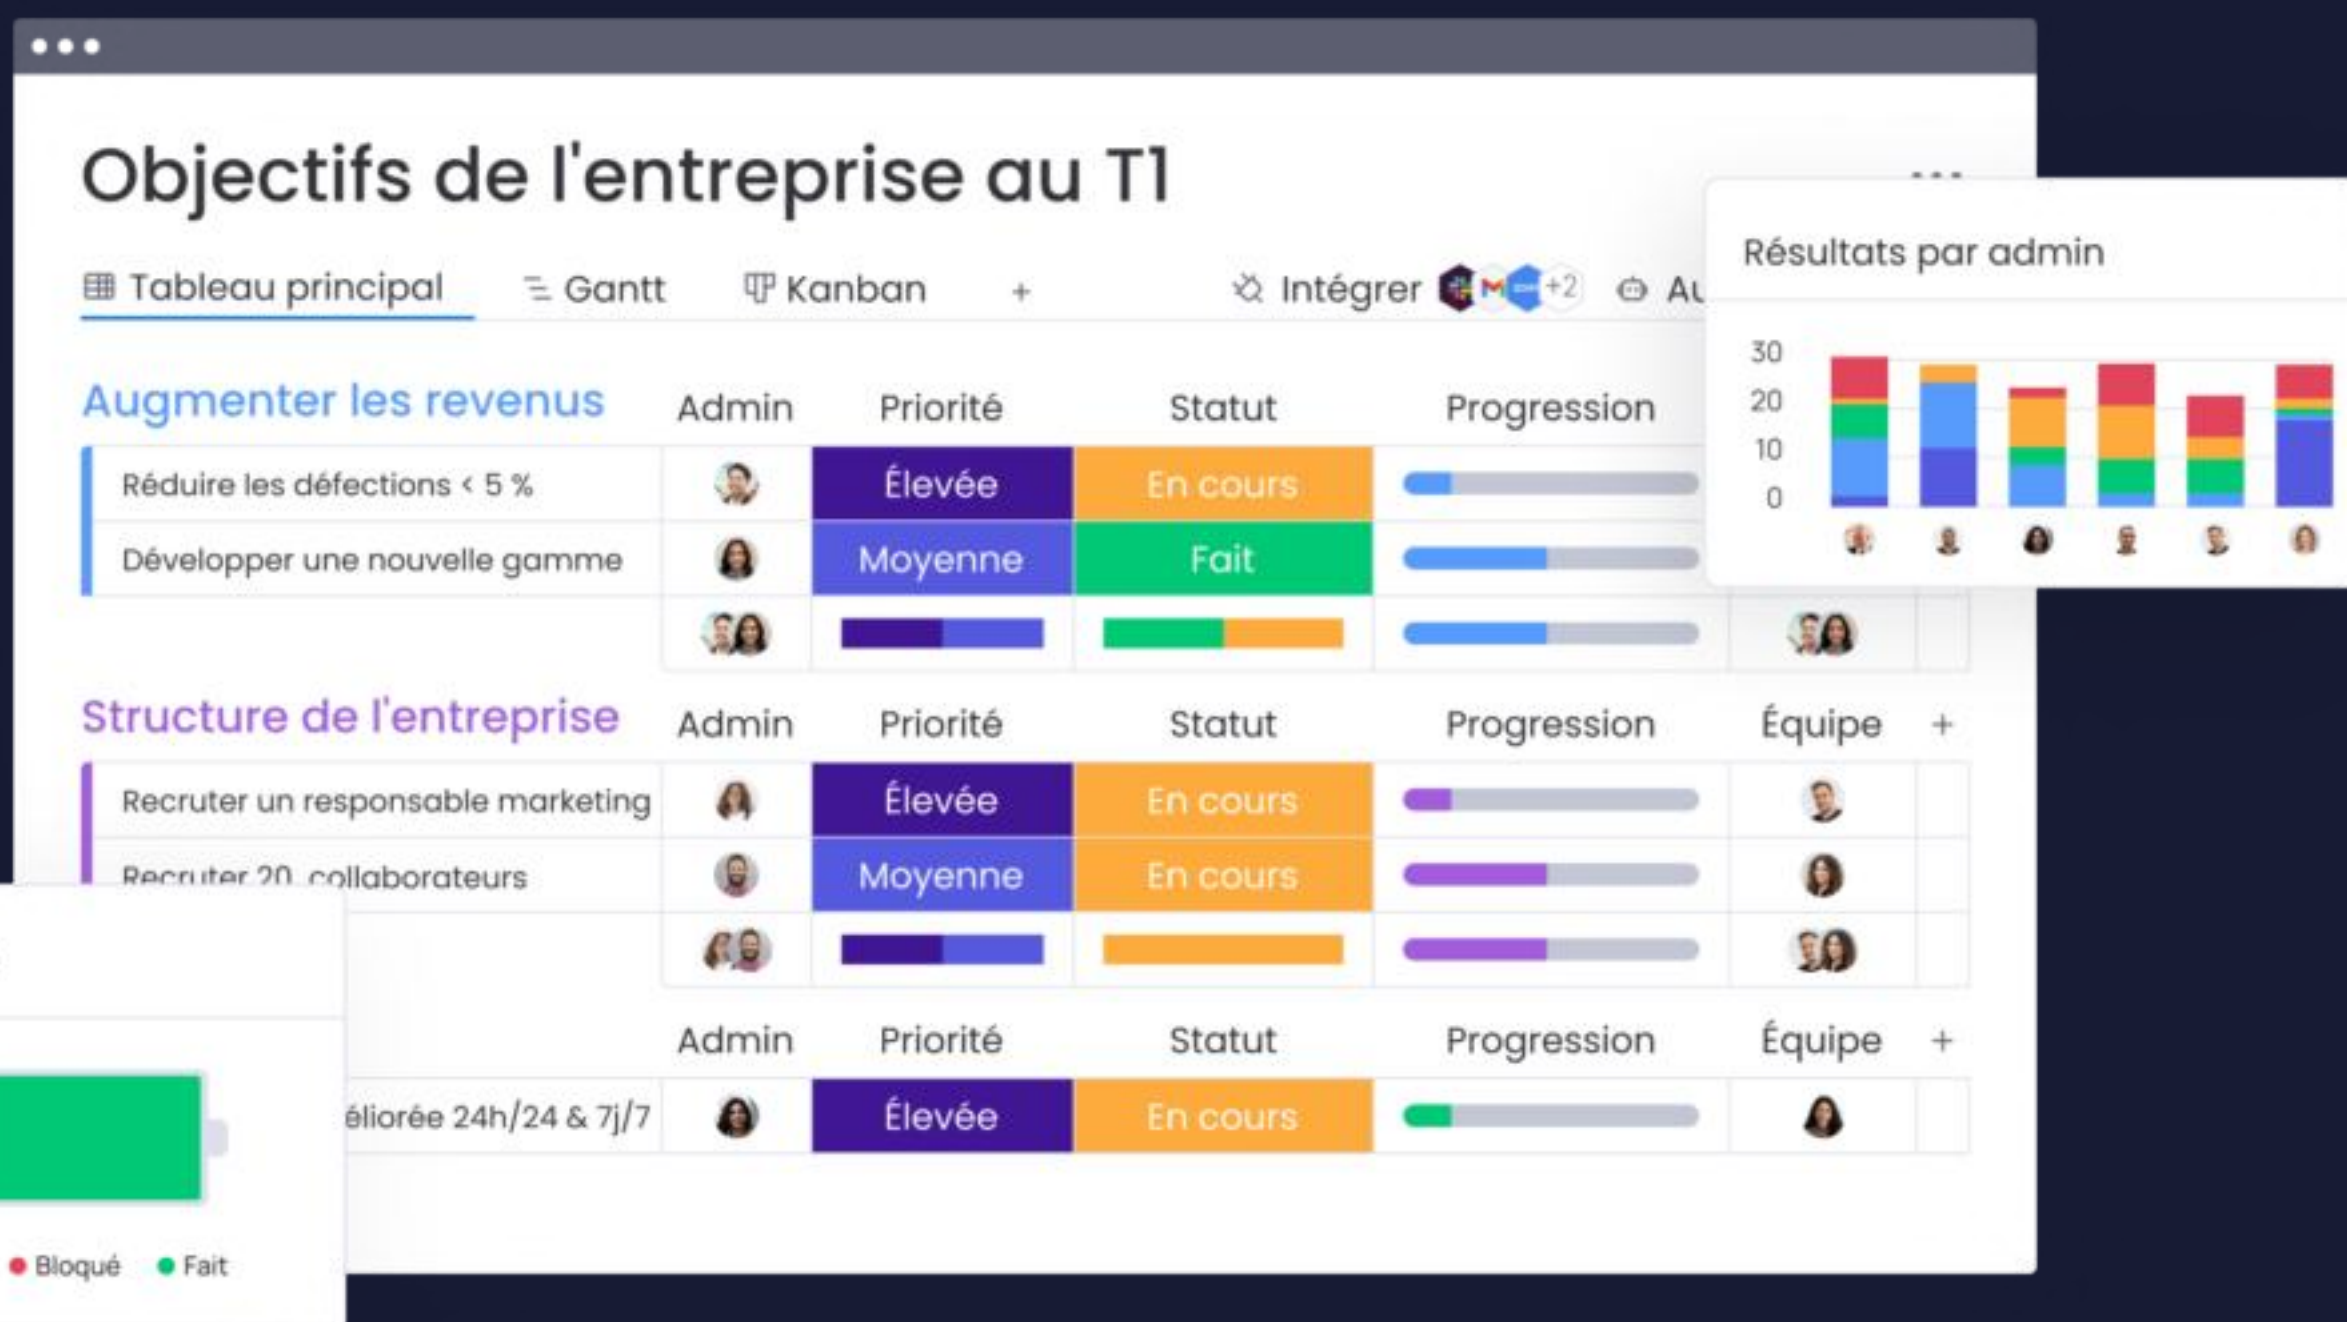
Objectifs de l'entreprise au T1

Tableau principal  Gantt  Kanban  +  Intégrer +2  Au

Résultats par admin

30
20
10
0

Augmenter les revenus

| Augmenter les revenus | Admin | Priorité | Statut | Progression |
|---|---|---|---|---|
| Réduire les défections < 5 % | | Élevée | En cours | |
| Développer une nouvelle gamme | | Moyenne | Fait | |

| Structure de l'entreprise | Admin | Priorité | Statut | Progression | Équipe | + |
|---|---|---|---|---|---|---|
| Recruter un responsable marketing | | Élevée | En cours | | | |
| Recruter 20 collaborateurs | | Moyenne | En cours | | | |

| | Admin | Priorité | Statut | Progression | Équipe | + |
|---|---|---|---|---|---|---|
| éliorée 24h/24 & 7j/7 | | Élevée | En cours | | | |

Bloqué  Fait